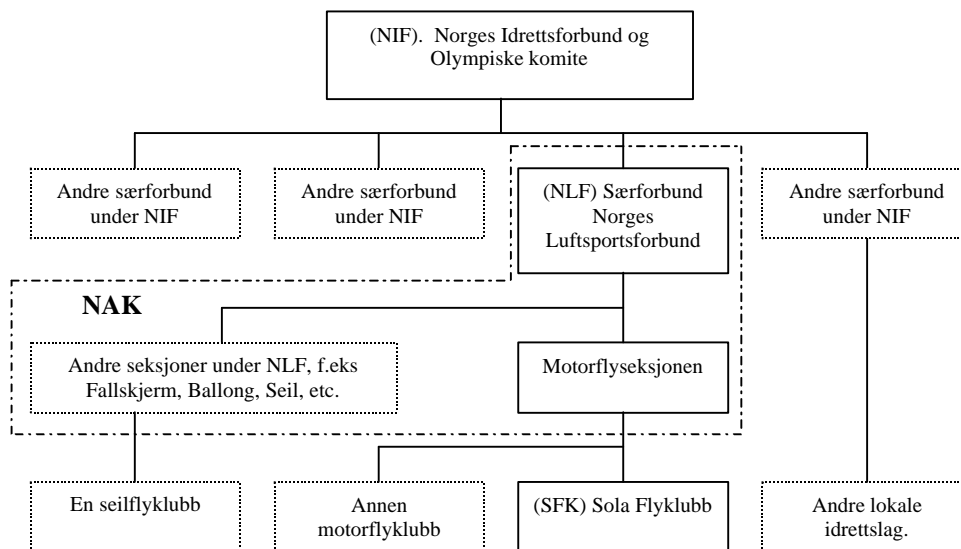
(NIF). Norges Idrettsforbund og Olympiske komite

Andre særforbund under NIF

Andre særforbund under NIF

(NLF) Særforbund Norges Luftsportsforbund

Andre særforbund under NIF

NAK

Andre seksjoner under NLF, f.eks Fallskjerm, Ballong, Seil, etc.

Motorflyseksjonen

En seilflyklubb

Annen motorflyklubb

(SFK) Sola Flyklubb

Andre lokale idrettslag.